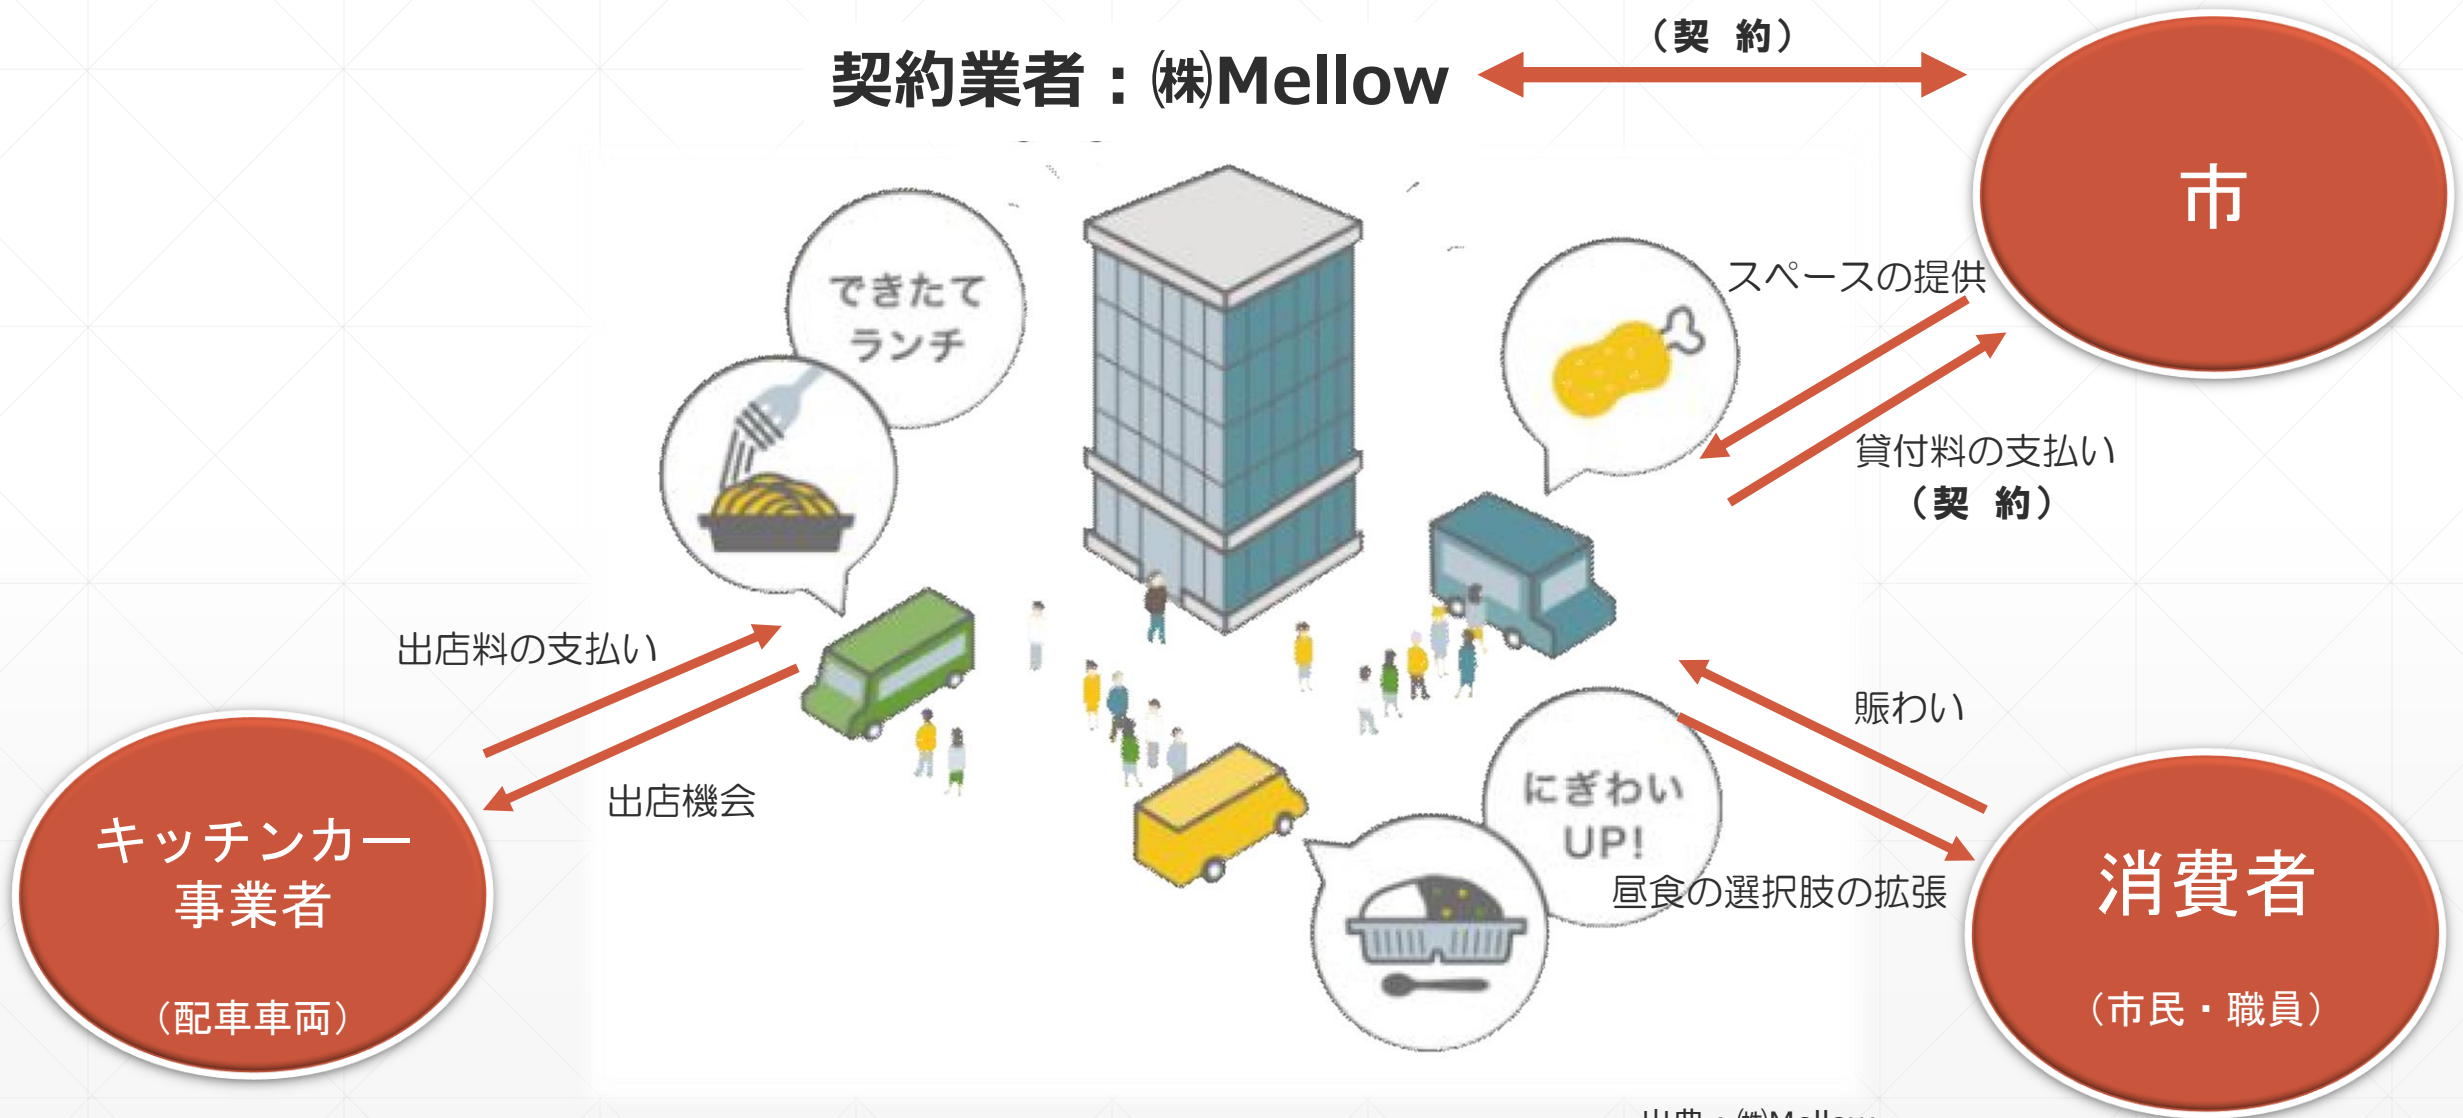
（契 約）

契約業者：㈱Mellow

市

できたて
ランチ

スペースの提供

貸付料の支払い
（契 約）

出店料の支払い

出店機会

賑わい

にぎわい
UP!

昼食の選択肢の拡張

キッチンカー
事業者
（配車車両）

消費者
（市民・職員）

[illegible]